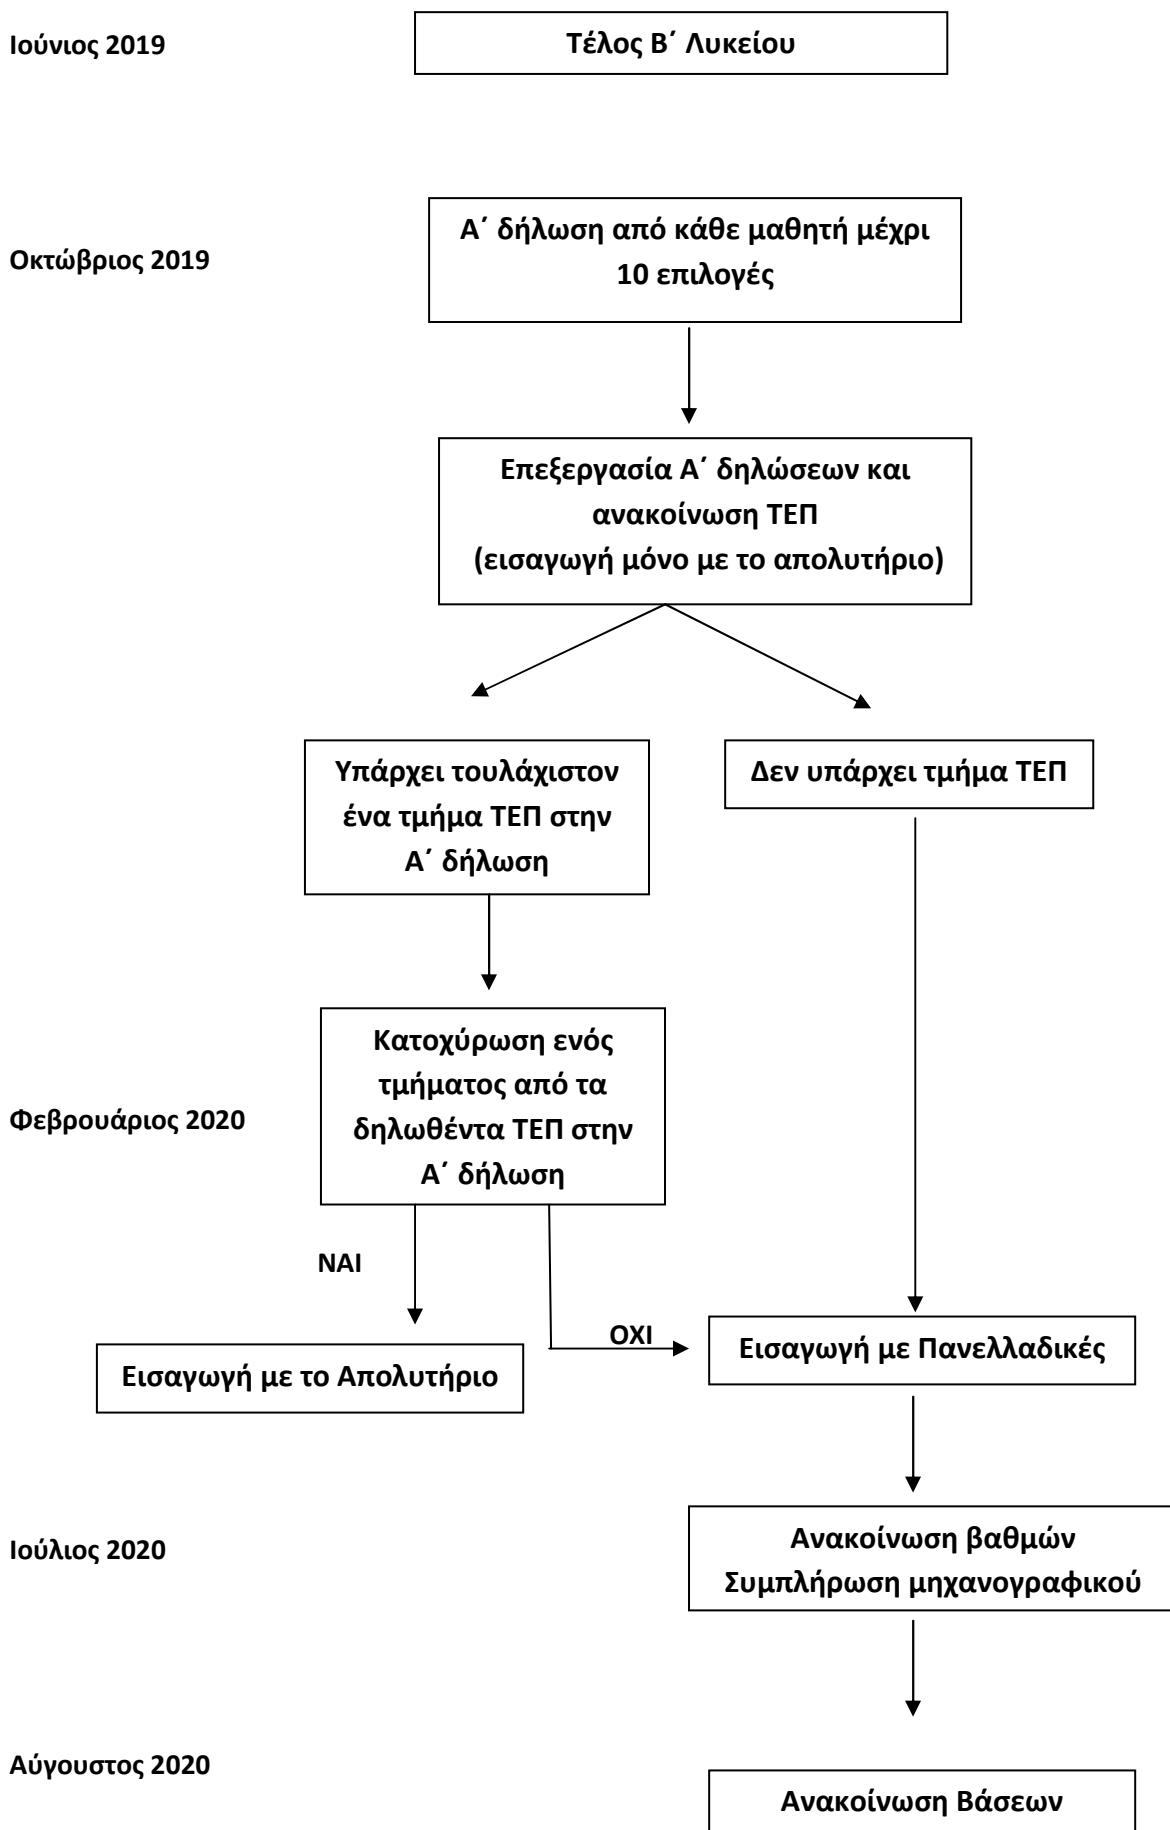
Ιούνιος 2019

Τέλος Β΄ Λυκείου

Οκτώβριος 2019

Α΄ δήλωση από κάθε μαθητή μέχρι 10 επιλογές

Επεξεργασία Α΄ δηλώσεων και ανακοίνωση ΤΕΠ (εισαγωγή μόνο με το απολυτήριο)

Υπάρχει τουλάχιστον ένα τμήμα ΤΕΠ στην Α΄ δήλωση

Δεν υπάρχει τμήμα ΤΕΠ

Φεβρουάριος 2020

Κατοχύρωση ενός τμήματος από τα δηλωθέντα ΤΕΠ στην Α΄ δήλωση

ΝΑΙ

ΟΧΙ

Εισαγωγή με το Απολυτήριο

Εισαγωγή με Πανελλαδικές

Ιούλιος 2020

Ανακοίνωση βαθμών Συμπλήρωση μηχανογραφικού

Αύγουστος 2020

Ανακοίνωση Βάσεων